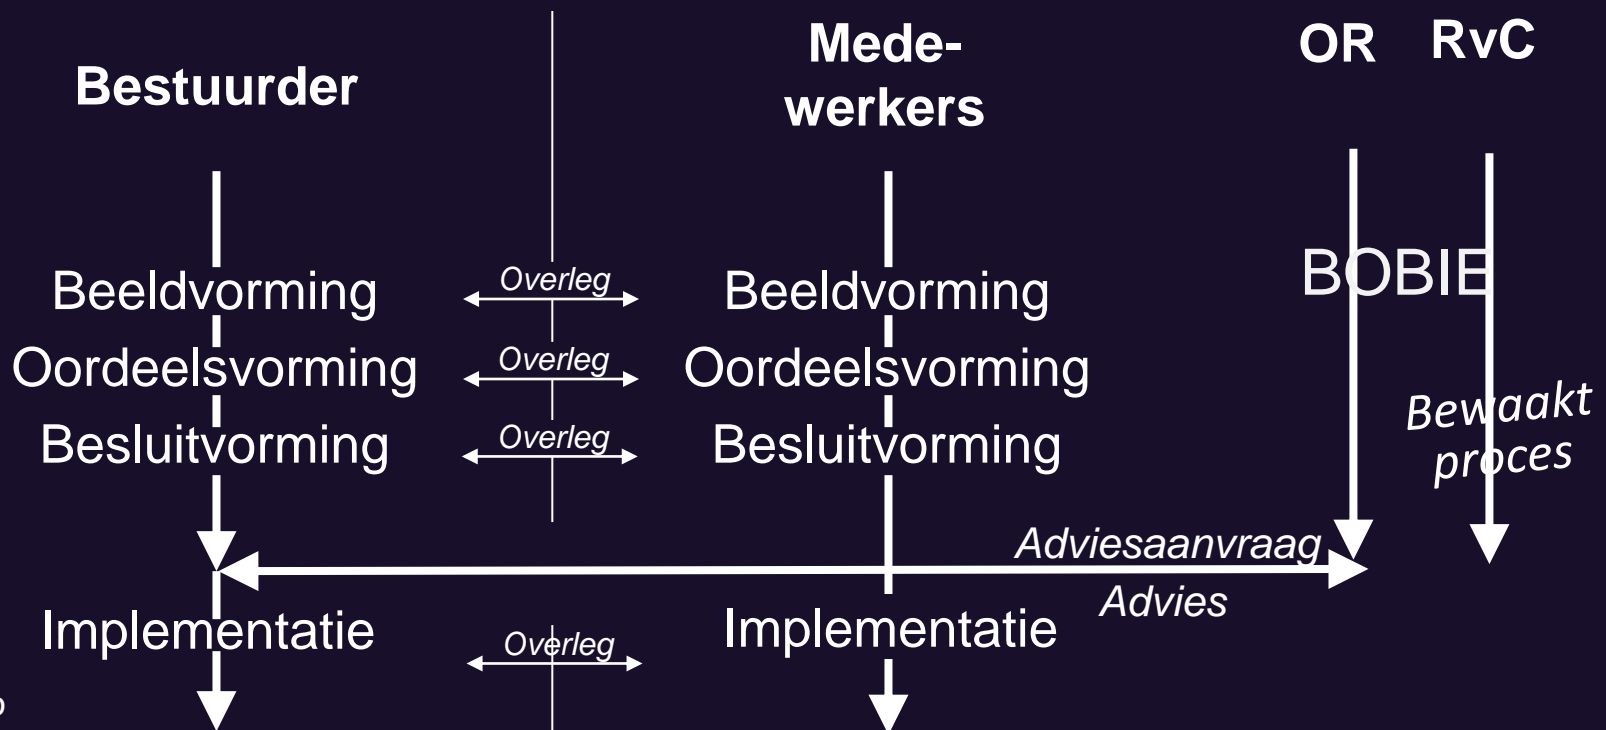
Bestuurder

Medewerkers

OR

RvC

BOBIE

Beeldvorming

Overleg

Beeldvorming

Oordeelsvorming

Overleg

Oordeelsvorming

Besluitvorming

Overleg

Besluitvorming

Bewaakt proces

Adviesaanvraag

Advies

Implementatie

Overleg

Implementatie